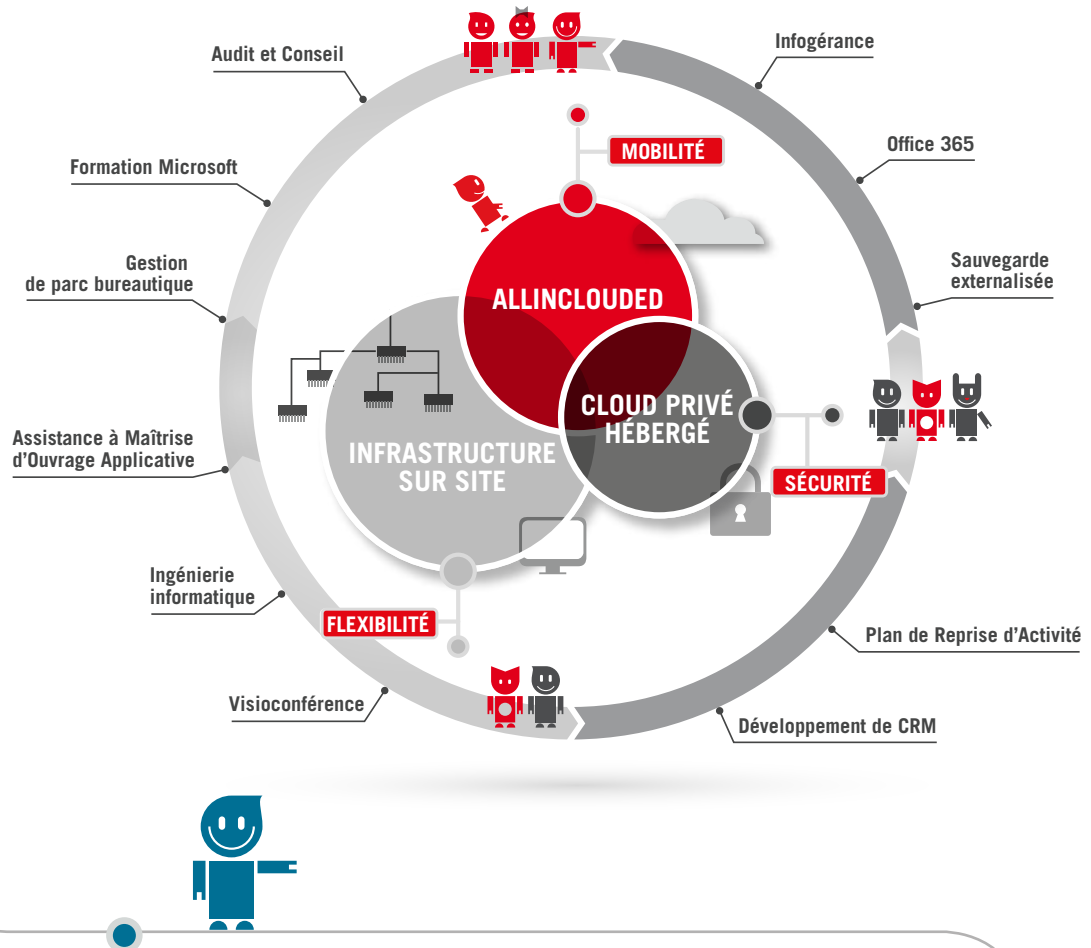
Audit et Conseil

Infogérance

Formation Microsoft

Office 365

MOBILITÉ

Gestion de parc bureautique

Sauvegarde externalisée

ALLINCLOUDED

CLOUD PRIVÉ HÉBERGÉ

INFRASTRUCTURE SUR SITE

Assistance à Maîtrise d'Ouvrage Applicative

SÉCURITÉ

Ingénierie informatique

FLEXIBILITÉ

Plan de Reprise d'Activité

Visioconférence

Développement de CRM